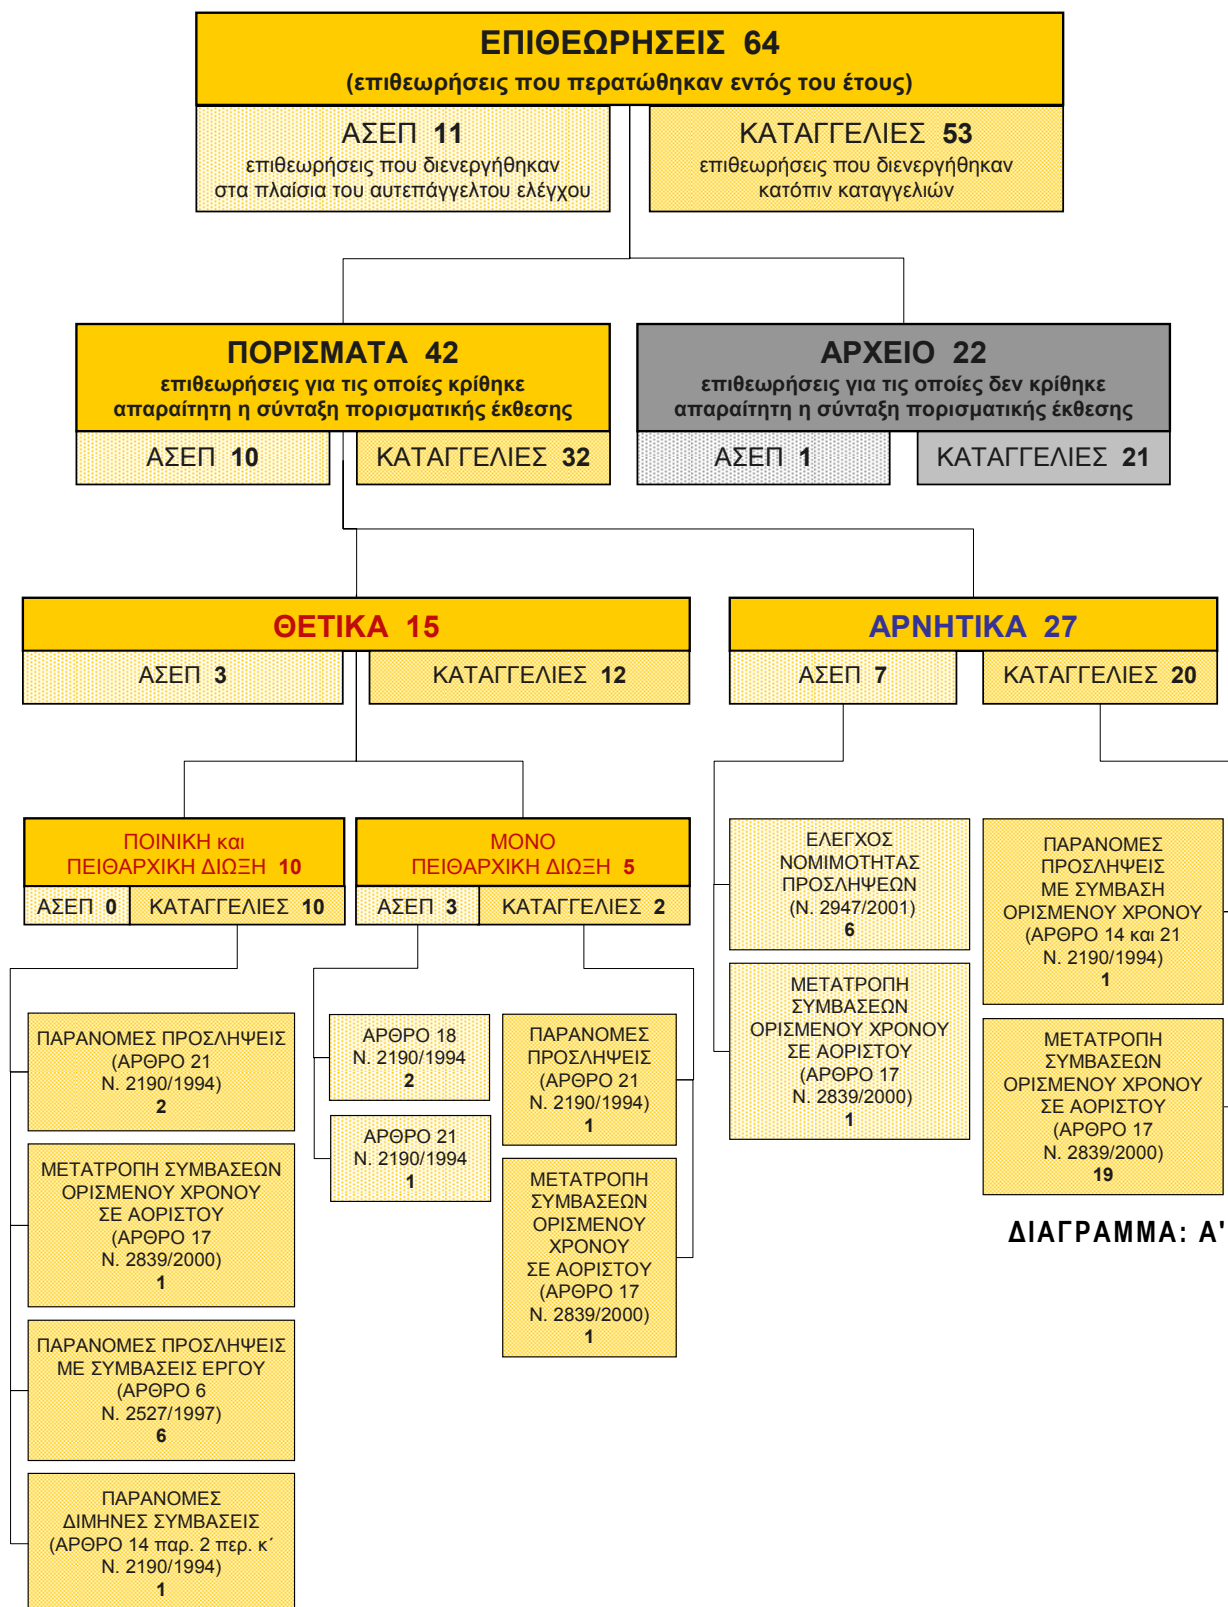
ΕΠΙΘΕΩΡΗΣΕΙΣ 64
(επιθεωρήσεις που περατώθηκαν εντός του έτους)

ΑΣΕΠ 11
επιθεωρήσεις που διενεργήθηκαν στα πλαίσια του αυτεπάγγελτου ελέγχου

ΚΑΤΑΓΓΕΛΙΕΣ 53
επιθεωρήσεις που διενεργήθηκαν κατόπιν καταγγελιών

ΠΟΡΙΣΜΑΤΑ 42
επιθεωρήσεις για τις οποίες κρίθηκε απαραίτητη η σύνταξη πορισματικής έκθεσης

ΑΣΕΠ 10

ΚΑΤΑΓΓΕΛΙΕΣ 32

ΑΡΧΕΙΟ 22
επιθεωρήσεις για τις οποίες δεν κρίθηκε απαραίτητη η σύνταξη πορισματικής έκθεσης

ΑΣΕΠ 1

ΚΑΤΑΓΓΕΛΙΕΣ 21

ΘΕΤΙΚΑ 15

ΑΣΕΠ 3

ΚΑΤΑΓΓΕΛΙΕΣ 12

ΑΡΝΗΤΙΚΑ 27

ΑΣΕΠ 7

ΚΑΤΑΓΓΕΛΙΕΣ 20

ΠΟΙΝΙΚΗ και ΠΕΙΘΑΡΧΙΚΗ ΔΙΩΞΗ 10

ΑΣΕΠ 0

ΚΑΤΑΓΓΕΛΙΕΣ 10

ΜΟΝΟ ΠΕΙΘΑΡΧΙΚΗ ΔΙΩΞΗ 5

ΑΣΕΠ 3

ΚΑΤΑΓΓΕΛΙΕΣ 2

ΕΛΕΓΧΟΣ ΝΟΜΙΜΟΤΗΤΑΣ ΠΡΟΣΛΗΨΕΩΝ (Ν. 2947/2001)
6

ΠΑΡΑΝΟΜΕΣ ΠΡΟΣΛΗΨΕΙΣ ΜΕ ΣΥΜΒΑΣΗ ΟΡΙΣΜΕΝΟΥ ΧΡΟΝΟΥ (ΑΡΘΡΟ 14 και 21 Ν. 2190/1994)
1

ΜΕΤΑΤΡΟΠΗ ΣΥΜΒΑΣΕΩΝ ΟΡΙΣΜΕΝΟΥ ΧΡΟΝΟΥ ΣΕ ΑΟΡΙΣΤΟΥ (ΑΡΘΡΟ 17 Ν. 2839/2000)
1

ΜΕΤΑΤΡΟΠΗ ΣΥΜΒΑΣΕΩΝ ΟΡΙΣΜΕΝΟΥ ΧΡΟΝΟΥ ΣΕ ΑΟΡΙΣΤΟΥ (ΑΡΘΡΟ 17 Ν. 2839/2000)
19

ΔΙΑΓΡΑΜΜΑ: Α'

ΠΑΡΑΝΟΜΕΣ ΠΡΟΣΛΗΨΕΙΣ (ΑΡΘΡΟ 21 Ν. 2190/1994)
2

ΑΡΘΡΟ 18 Ν. 2190/1994
2

ΠΑΡΑΝΟΜΕΣ ΠΡΟΣΛΗΨΕΙΣ (ΑΡΘΡΟ 21 Ν. 2190/1994)
1

ΑΡΘΡΟ 21 Ν. 2190/1994
1

ΜΕΤΑΤΡΟΠΗ ΣΥΜΒΑΣΕΩΝ ΟΡΙΣΜΕΝΟΥ ΧΡΟΝΟΥ ΣΕ ΑΟΡΙΣΤΟΥ (ΑΡΘΡΟ 17 Ν. 2839/2000)
1

ΜΕΤΑΤΡΟΠΗ ΣΥΜΒΑΣΕΩΝ ΟΡΙΣΜΕΝΟΥ ΧΡΟΝΟΥ ΣΕ ΑΟΡΙΣΤΟΥ (ΑΡΘΡΟ 17 Ν. 2839/2000)
1

ΠΑΡΑΝΟΜΕΣ ΠΡΟΣΛΗΨΕΙΣ ΜΕ ΣΥΜΒΑΣΕΙΣ ΕΡΓΟΥ (ΑΡΘΡΟ 6 Ν. 2527/1997)
6

ΠΑΡΑΝΟΜΕΣ ΔΙΜΗΝΕΣ ΣΥΜΒΑΣΕΙΣ (ΑΡΘΡΟ 14 παρ. 2 περ. κ΄ Ν. 2190/1994)
1